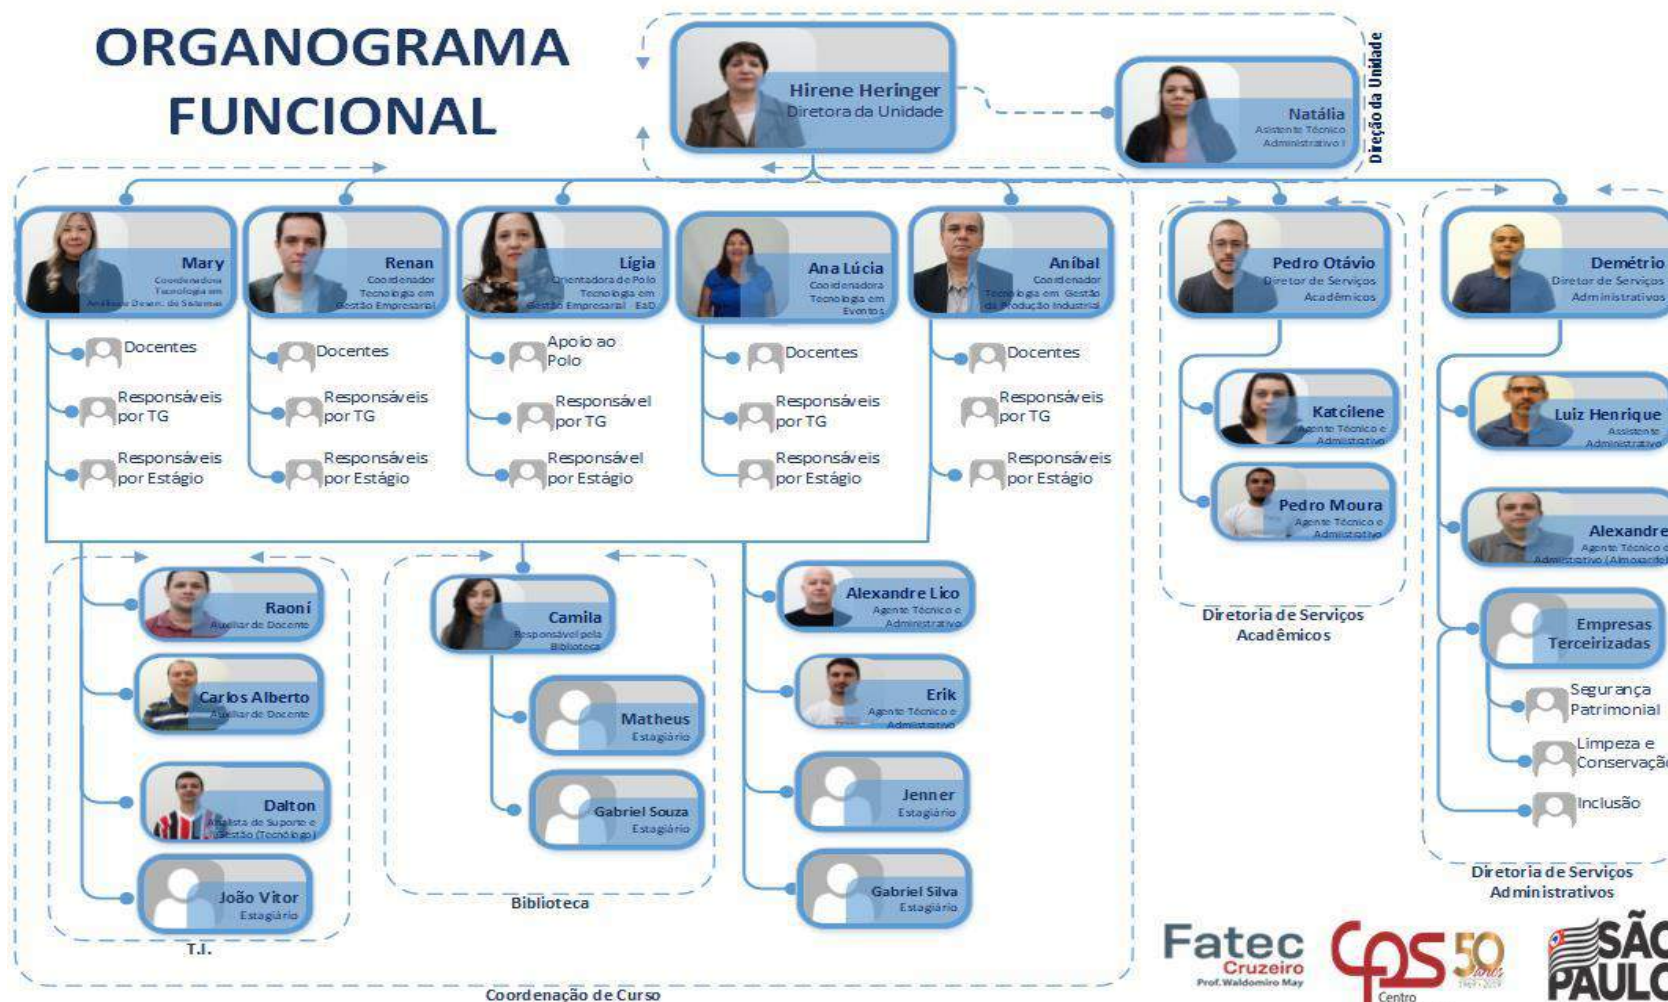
ORGANOGRAMA FUNCIONAL

Hirene Heringer
Diretora da Unidade

Natália
Assistente Técnico Administrativo I

Direção da Unidade

Mary
Coordenadora Tecnologia em Análise e Desen. de Sistemas

Renan
Coordenador Tecnologia em Gestão Empresarial

Lígia
Orientadora de Polo Tecnologia em Gestão Empresarial EaD

Ana Lúcia
Coordenadora Tecnologia em Eventos

Aníbal
Coordenador Tecnologia em Gestão da Produção Industrial

Docentes
Responsáveis por TG
Responsáveis por Estágio

Docentes
Responsáveis por TG
Responsáveis por Estágio

Apoio ao Polo
Responsável por TG
Responsável por Estágio

Docentes
Responsáveis por TG
Responsáveis por Estágio

Docentes
Responsáveis por TG
Responsáveis por Estágio

Pedro Otávio
Diretor de Serviços Acadêmicos

Katcilene
Agente Técnico e Administrativo

Pedro Moura
Agente Técnico e Administrativo

Diretoria de Serviços Acadêmicos

Demétrio
Diretor de Serviços Administrativos

Luiz Henrique
Assistente Administrativo

Alexandre
Agente Técnico e Administrativo (Almoxarifado)

Empresas Terceirizadas
Segurança Patrimonial
Limpeza e Conservação
Inclusão

Diretoria de Serviços Administrativos

Raoní
Auxiliar de Docente

Carlos Alberto
Auxiliar de Docente

Dalton
Analista de Suporte e Gestão (Tecnólogo)

João Vitor
Estagiário

T.I.

Camila
Responsável pela Biblioteca

Matheus
Estagiário

Gabriel Souza
Estagiário

Biblioteca

Alexandre Lico
Agente Técnico e Administrativo

Erik
Agente Técnico e Administrativo

Jenner
Estagiário

Gabriel Silva
Estagiário

Coordenação de Curso

Fatec Cruzeiro Prof. Waldomiro May
CPS 50 anos
Centro
SÃO PAULO